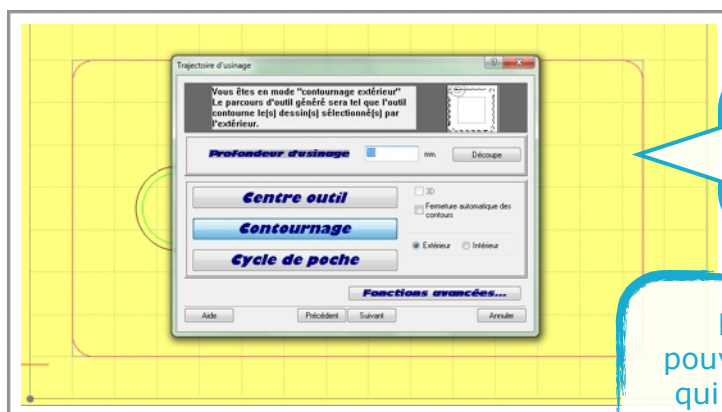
Trajectoire d'usinage

Vous êtes en mode "contournage extérieur"
Le parcours d'outil généré sera tel que l'outil contourne le(s) dessin(s) sélectionné(s) par l'extérieur.

Profondeur d'usinage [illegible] mm. Découpe

Centre outil

Contournage

Cycle de poche

3D

Fermeture automatique des contours

Extérieur Intérieur

Fonctions avancées...

Aide Précédent Suivant Annuler

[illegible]
pou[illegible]
qui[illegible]